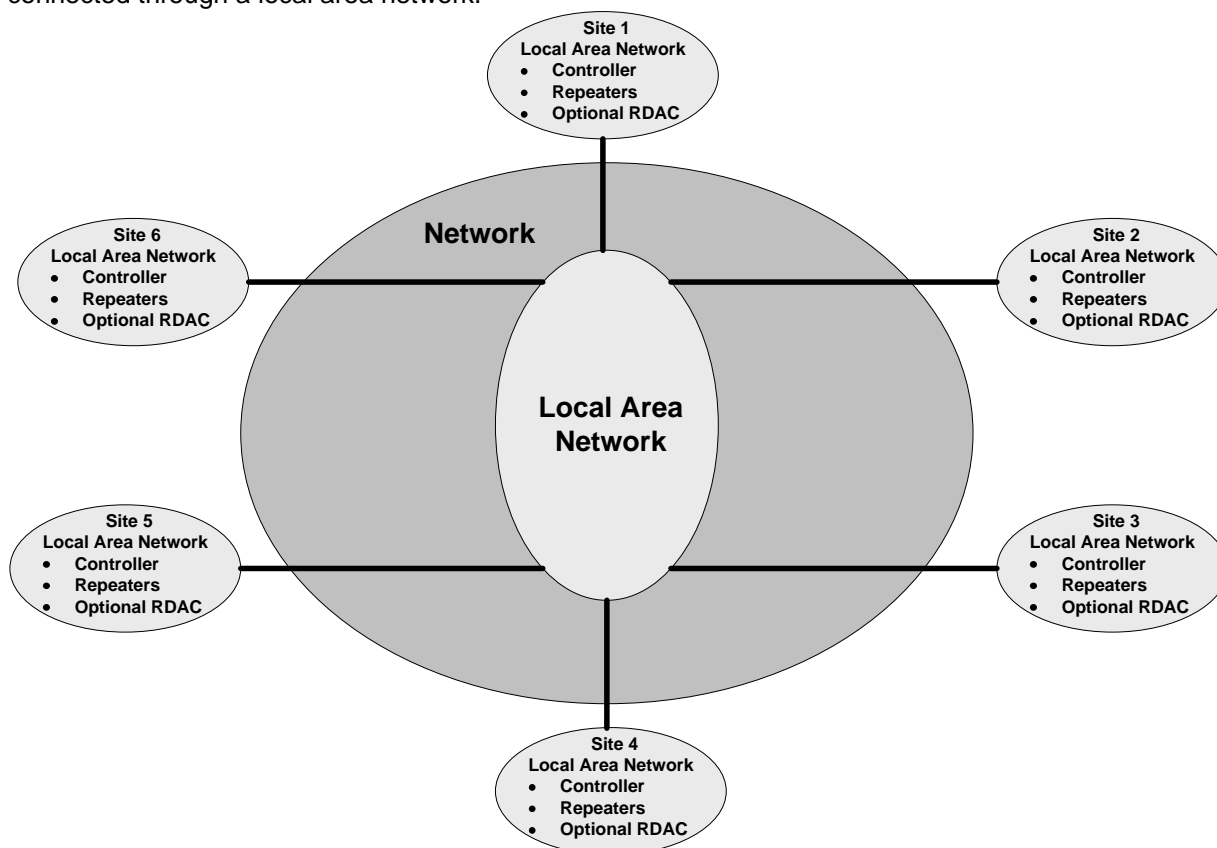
connected through a local area network.

Site 1
Local Area Network
• Controller
• Repeaters
• Optional RDAC

Site 6
Local Area Network
• Controller
• Repeaters
• Optional RDAC

Network

Site 2
Local Area Network
• Controller
• Repeaters
• Optional RDAC

Local Area Network

Site 5
Local Area Network
• Controller
• Repeaters
• Optional RDAC

Site 3
Local Area Network
• Controller
• Repeaters
• Optional RDAC

Site 4
Local Area Network
• Controller
• Repeaters
• Optional RDAC